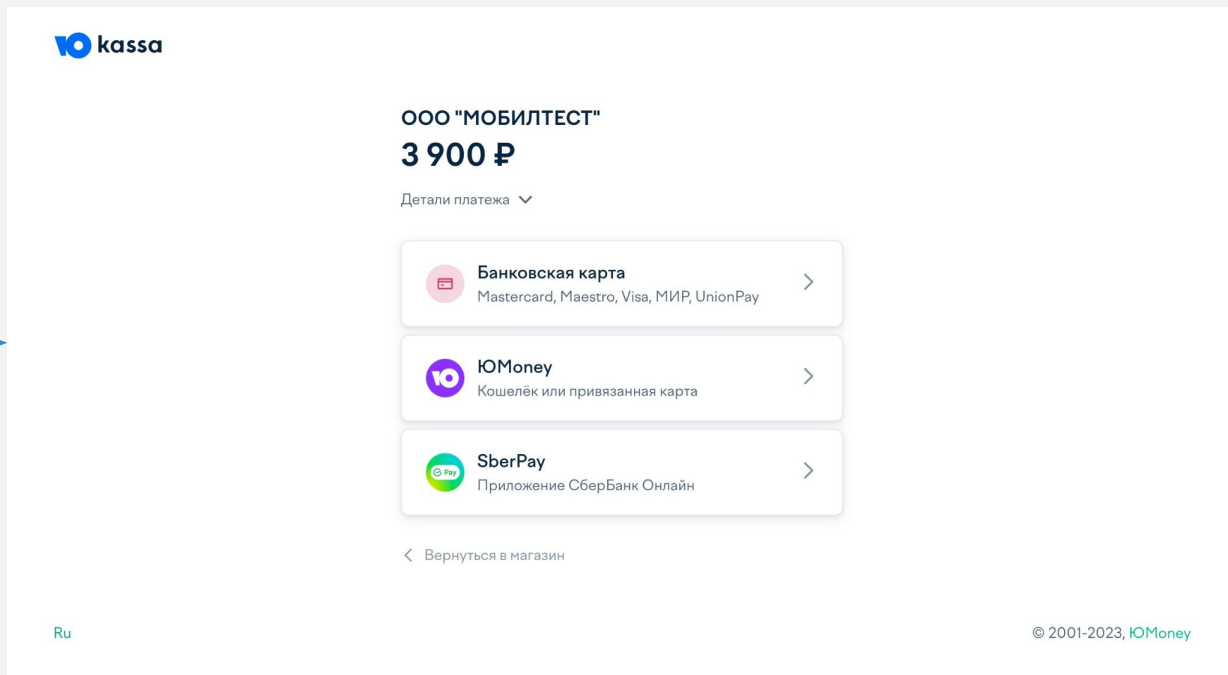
ЮO kassa

ООО "МОБИЛТЕСТ"
3 900 ₽

Детали платежа

Банковская карта
Mastercard, Maestro, Visa, МИР, UnionPay

ЮMoney
Кошелёк или привязанная карта

SberPay
Приложение СберБанк Онлайн

Вернуться в магазин

Ru

© 2001-2023, ЮMoney